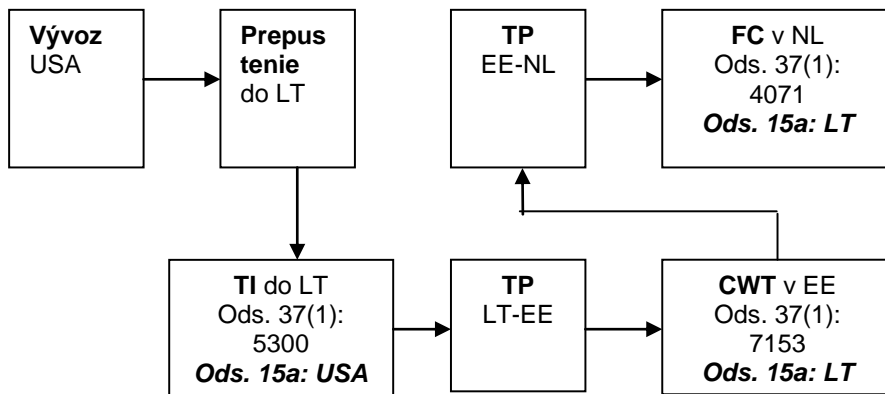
**Vývoz** USA

**Prepus tenie** do LT

**TP** EE-NL

**FC** v NL Ods. 37(1): 4071 ***Ods. 15a: LT***

**TI** do LT Ods. 37(1): 5300 ***Ods. 15a: USA***

**TP** LT-EE

**CWT** v EE Ods. 37(1): 7153 ***Ods. 15a: LT***